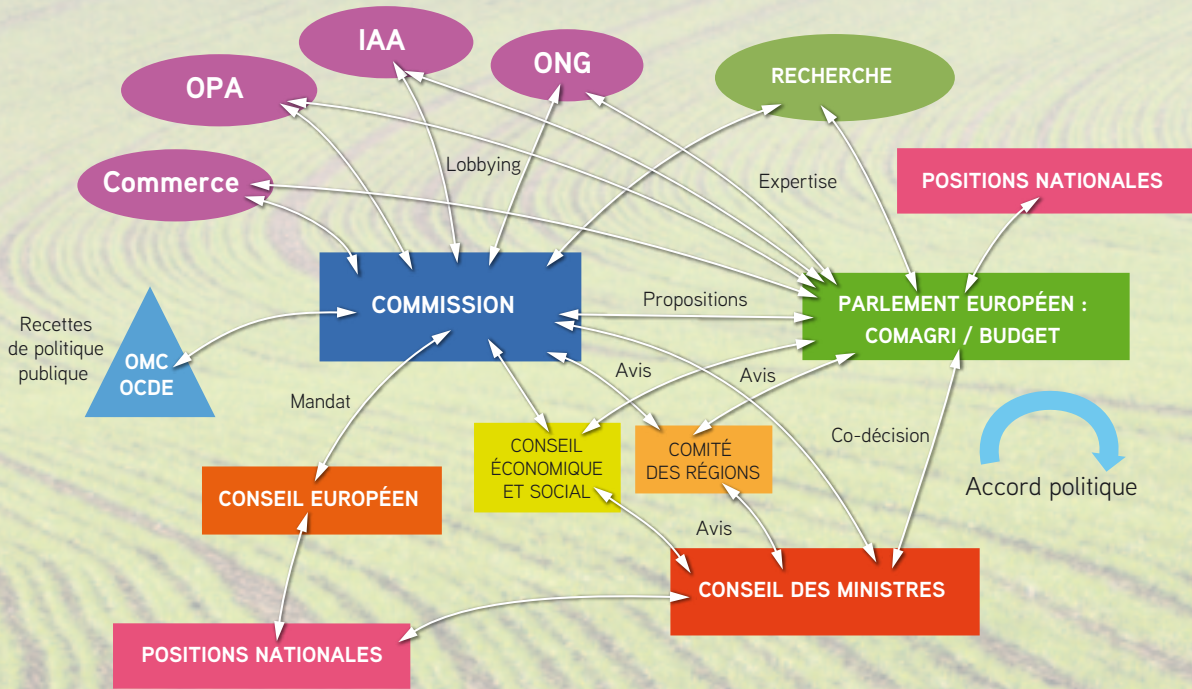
IAA

ONG

OPA

RECHERCHE

Commerce

Lobbying

Expertise

POSITIONS NATIONALES

COMMISSION

Propositions

PARLEMENT EUROPÉEN : COMAGRI / BUDGET

Recettes de politique publique

OMC OCDE

Avis

Avis

Mandat

CONSEIL ÉCONOMIQUE ET SOCIAL

COMITÉ DES RÉGIONS

Co-décision

Accord politique

CONSEIL EUROPÉEN

Avis

CONSEIL DES MINISTRES

POSITIONS NATIONALES